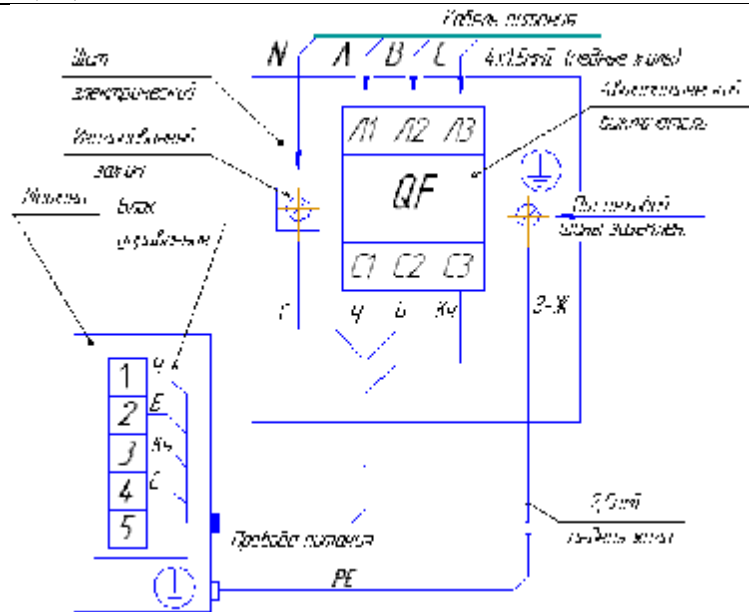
Кабель питания
N
A
B
C
4x1.5мм² (медные жилы)
Щит
электрический
Нулевой
зажим
Автоматический выключатель
Л1
Л2
Л3
QF
С1
С2
С3
Питающий
блок
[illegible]
Заземляющий зажим
Г
Ч
Б
Кч
З-Ж
1
2
3
4
5
Ч
Б
Кч
Г
2.5мм²
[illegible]
Провода питания
PE